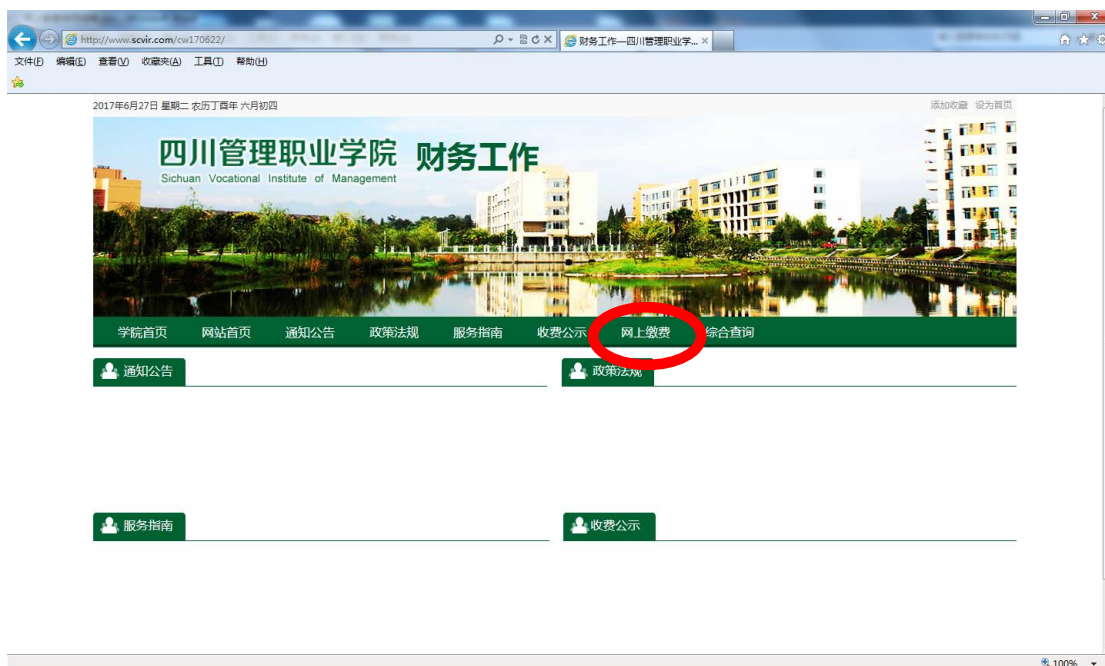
http://www.scvir.com/cw170622/

财务工作—四川管理职业学...

文件(F) 编辑(E) 查看(V) 收藏夹(A) 工具(T) 帮助(H)

2017年6月27日 星期二 农历丁酉年 六月初四

添加收藏 设为首页

四川管理职业学院 财务工作

Sichuan Vocational Institute of Management

学院首页 网站首页 通知公告 政策法规 服务指南 收费公示 网上缴费 综合查询

通知公告

政策法规

服务指南

收费公示

100%